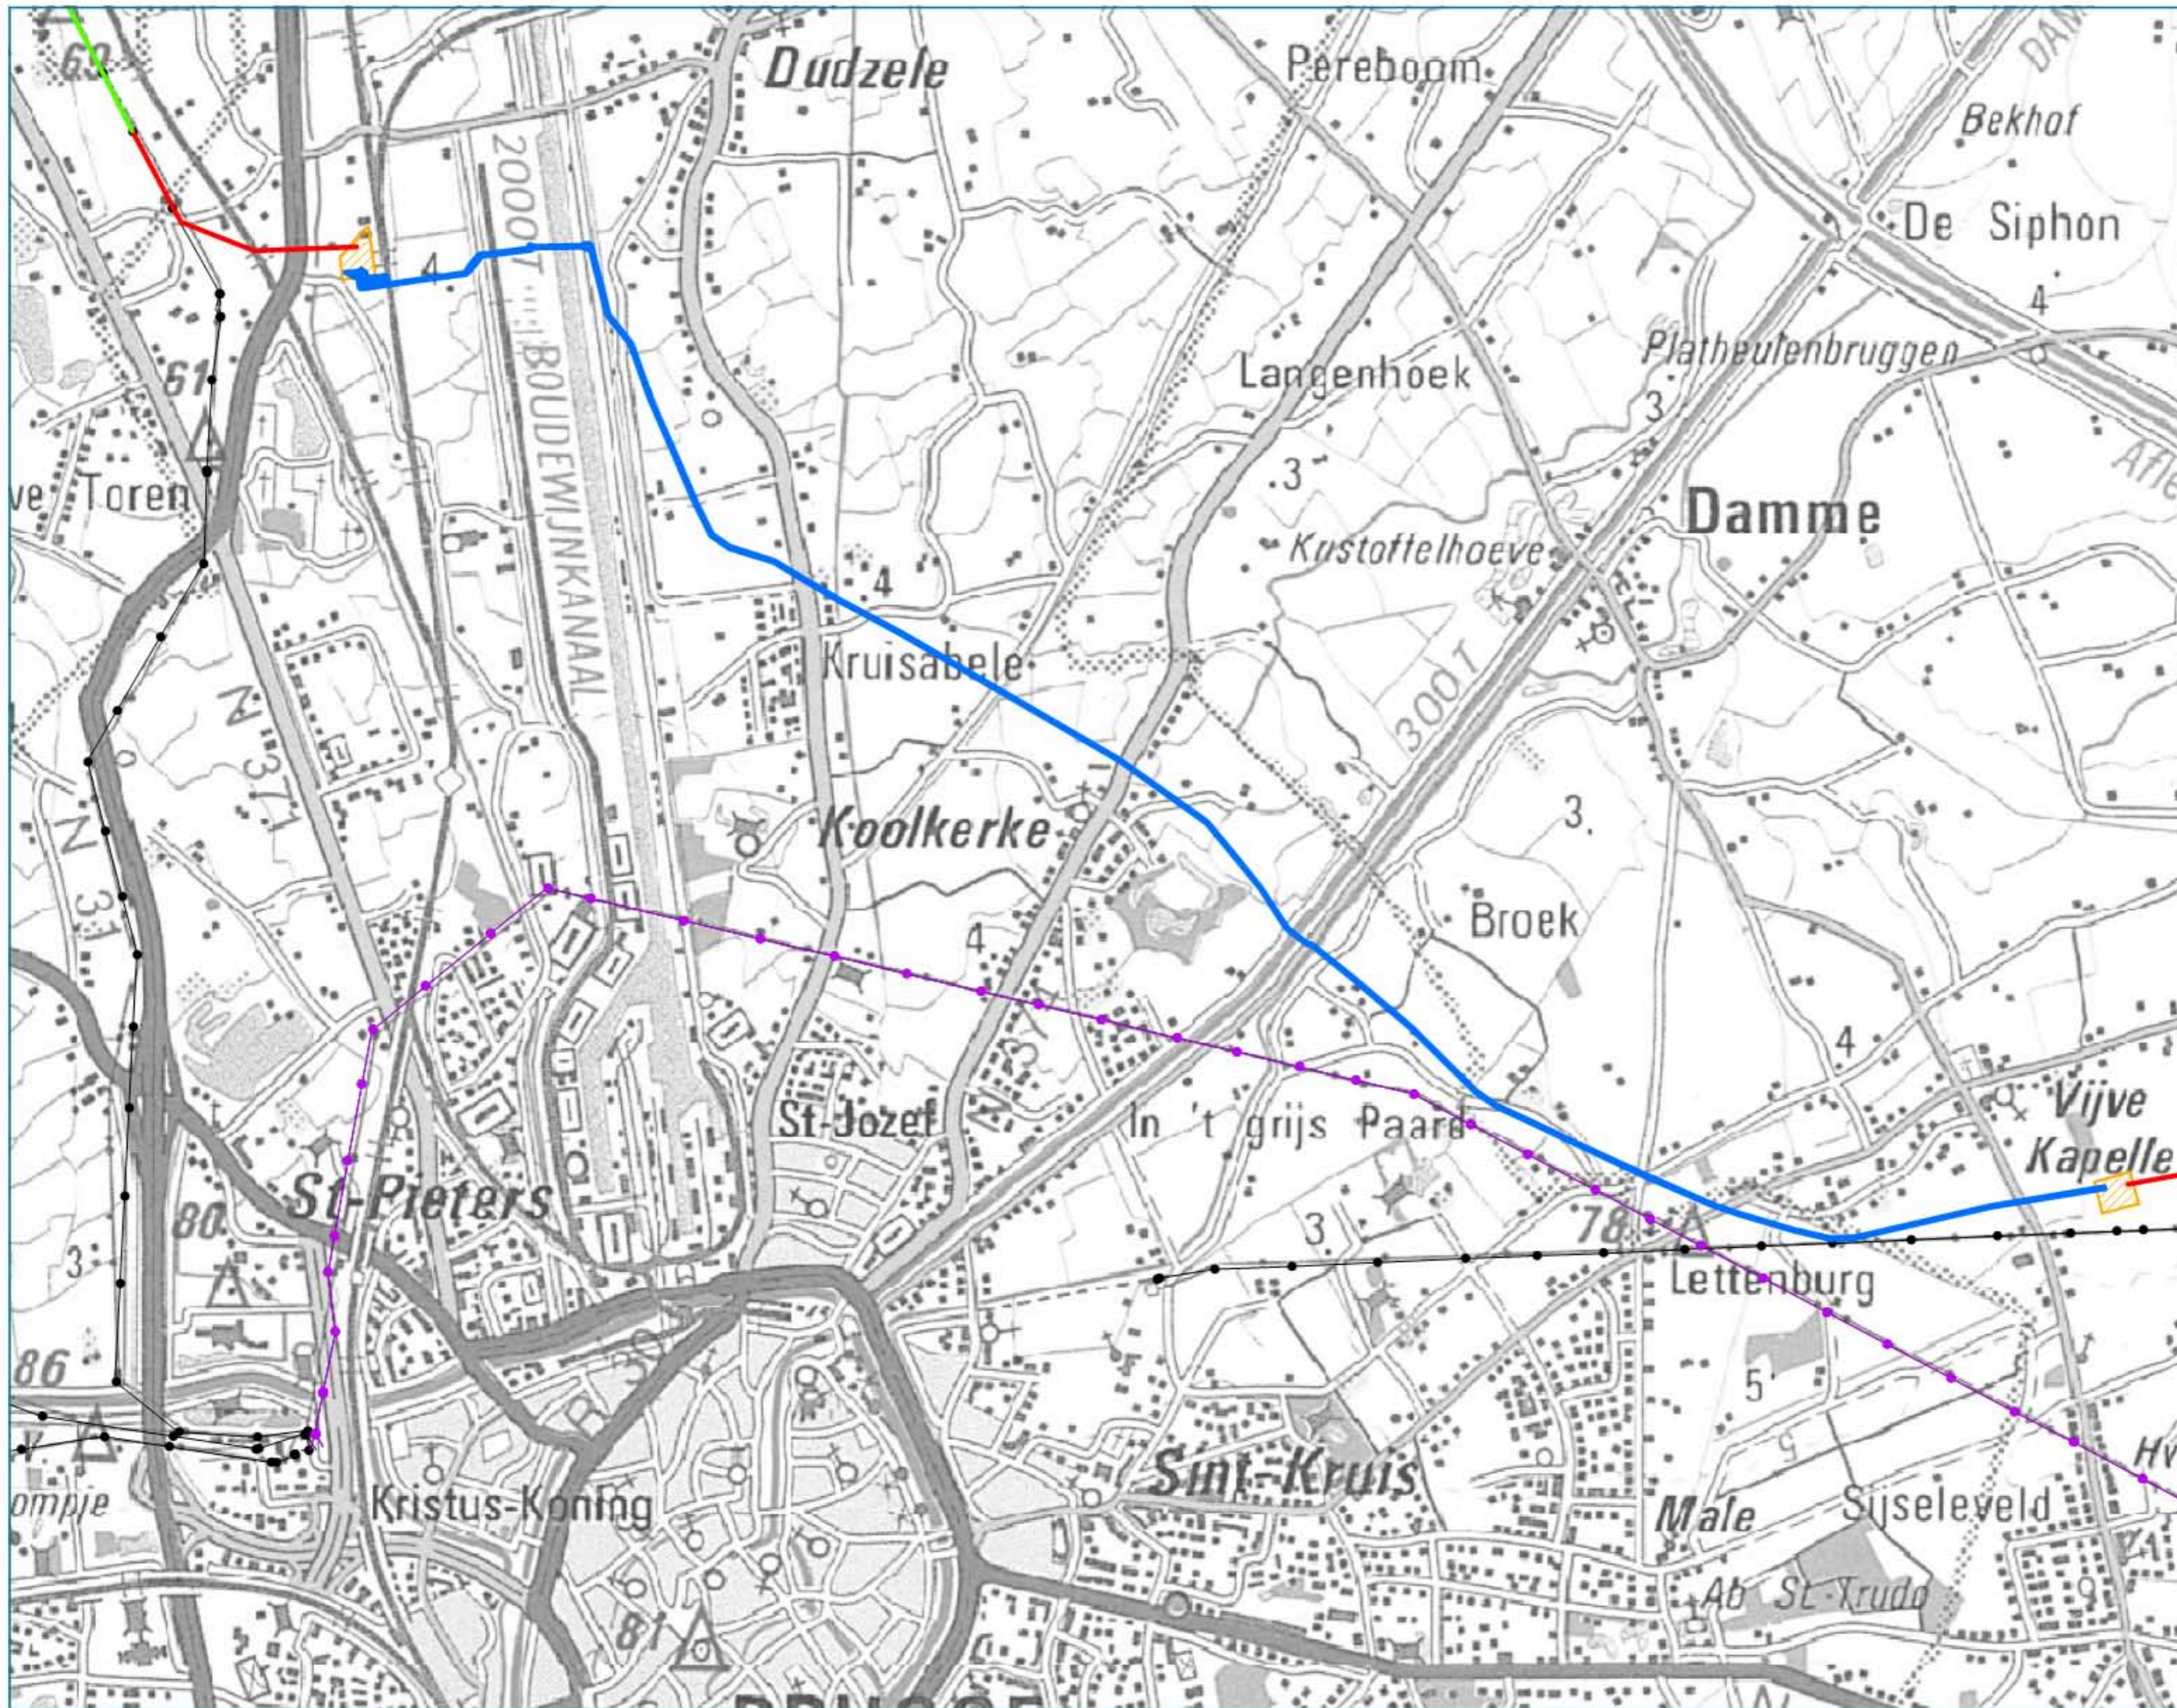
69
Dudzele
Pereboom
Bekhof
De Siphon
4
2000T
BOUDEWIJNKANAAL
4
Platheulenbruggen
3
Langenhoek
61
3
ve Toren
Damme
Kristoffelhoeve
4
Kruisabele
300T
N 371
N 31
Koolkerke
3.
Broek
4
4
St-Jozef
In 't grijs Paard
Vijve
Kapelle
St-Pieters
80
3
78
Lettenburg
3
86
5
Sint-Kruis
Kristus-Koning
ompje
Male
Sijseleveld
Ab St-Trudo
81